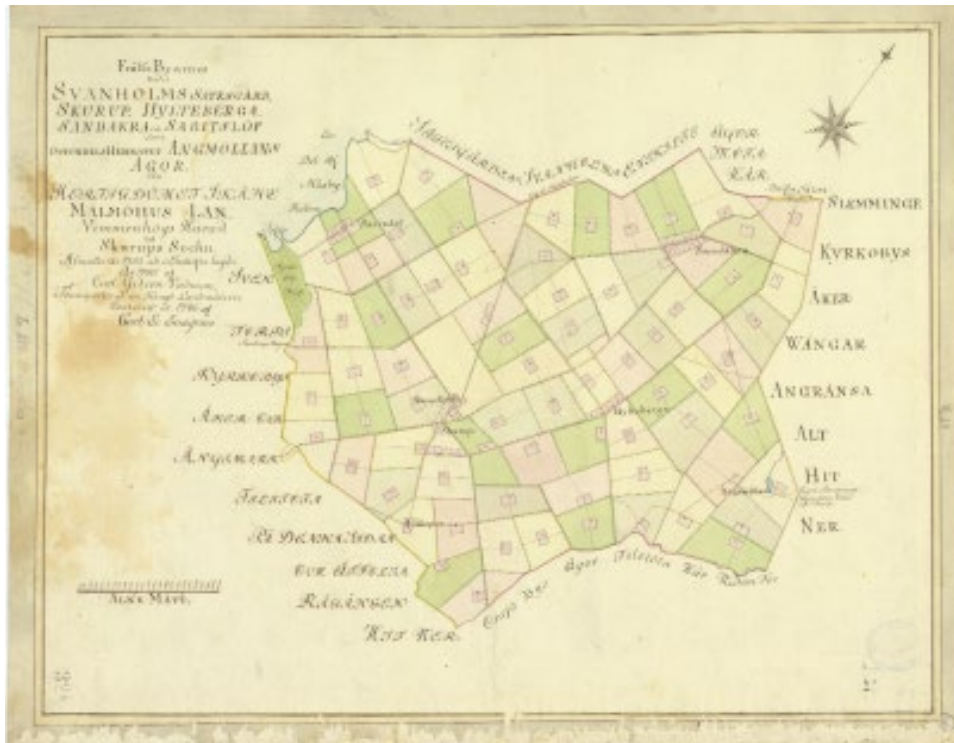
Frälse Byarnes
Svanholms Sätesgård, Skurup, Hylteberga, Sandakra och Sarestlof samt Ängmöllans Ägor
Hertigdömet Skåne
Malmöhus Län
Vemmenhögs Härad
och
Skurups Socken
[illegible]
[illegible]
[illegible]
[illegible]

Svenstorps Ägor
Hylteberga Ägor
Slemminge
Kyrkobys
Äker
Wangar
Angränsa
Alt
Hit
Ner

Svenstorps
Kyrkebys
Äker
Angränsa
Ägor som
Sandakra
Rå Ifrån
Skurups Ägor
Grönby Ägor
Ängmöllans
Rågången
Hit Ner

Alne Mått.

2